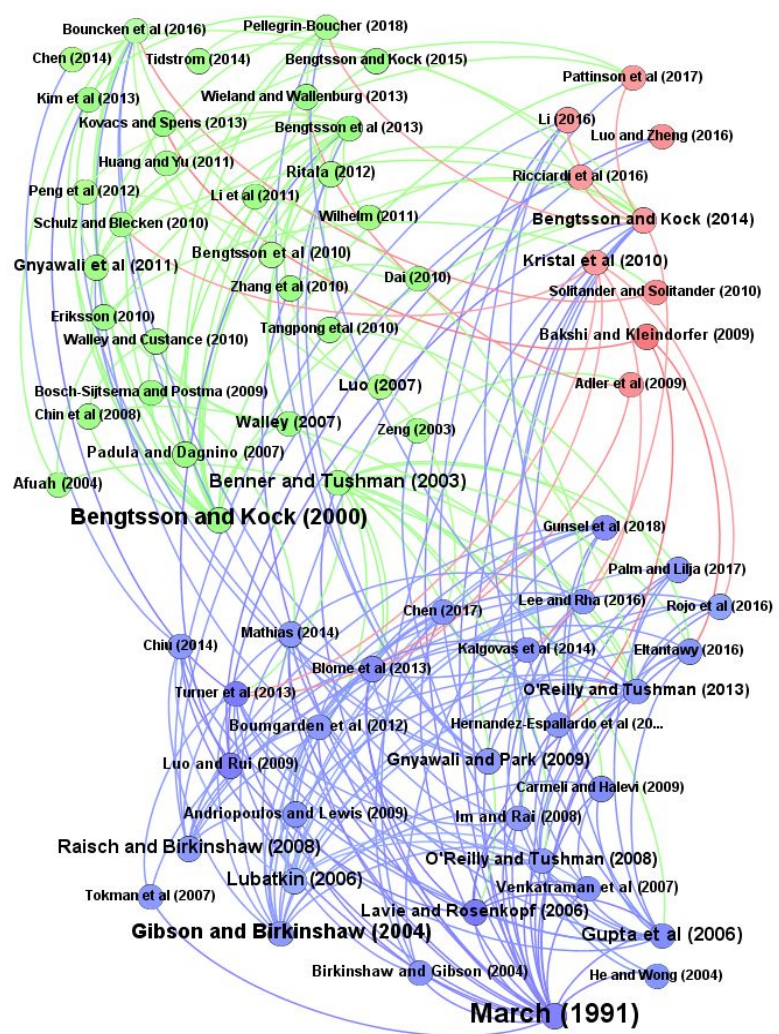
Bouncken et al (2016)
Pellegrin-Boucher (2018)
Chen (2014)
Tidstrom (2014)
Bengtsson and Kock (2015)
Pattinson et al (2017)
Kim et al (2013)
Wieland and Wallenburg (2013)
Kovacs and Spens (2013)
Bengtsson et al (2013)
Li (2016)
Luo and Zheng (2016)
Huang and Yu (2011)
Ritala (2012)
Peng et al (2012)
Li et al (2011)
Ricciardi et al (2016)
Schulz and Blecken (2010)
Wilhelm (2011)
Bengtsson and Kock (2014)
Bengtsson et al (2010)
Gnyawali et al (2011)
Kristal et al (2010)
Zhang et al (2010)
Dai (2010)
Solitander and Solitander (2010)
Eriksson (2010)
Walley and Custance (2010)
Tangpong etal (2010)
Bakshi and Kleindorfer (2009)
Luo (2007)
Bosch-Sijtsema and Postma (2009)
Adler et al (2009)
Chin et al (2008)
Walley (2007)
Zeng (2003)
Padula and Dagnino (2007)
Afuah (2004)
Benner and Tushman (2003)
Bengtsson and Kock (2000)
Gunsel et al (2018)
Palm and Lilja (2017)
Chen (2017)
Lee and Rha (2016)
Rojo et al (2016)
Chiu (2014)
Mathias (2014)
Kalgovas et al (2014)
Eltantawy (2016)
Blome et al (2013)
Turner et al (2013)
O'Reilly and Tushman (2013)
Boumgarden et al (2012)
Hernandez-Espallardo et al (20...
Luo and Rui (2009)
Gnyawali and Park (2009)
Carmeli and Halevi (2009)
Andriopoulos and Lewis (2009)
Im and Rai (2008)
Raisch and Birkinshaw (2008)
O'Reilly and Tushman (2008)
Lubatkin (2006)
Tokman et al (2007)
Venkatraman et al (2007)
Lavie and Rosenkopf (2006)
Gibson and Birkinshaw (2004)
Gupta et al (2006)
Birkinshaw and Gibson (2004)
He and Wong (2004)
March (1991)